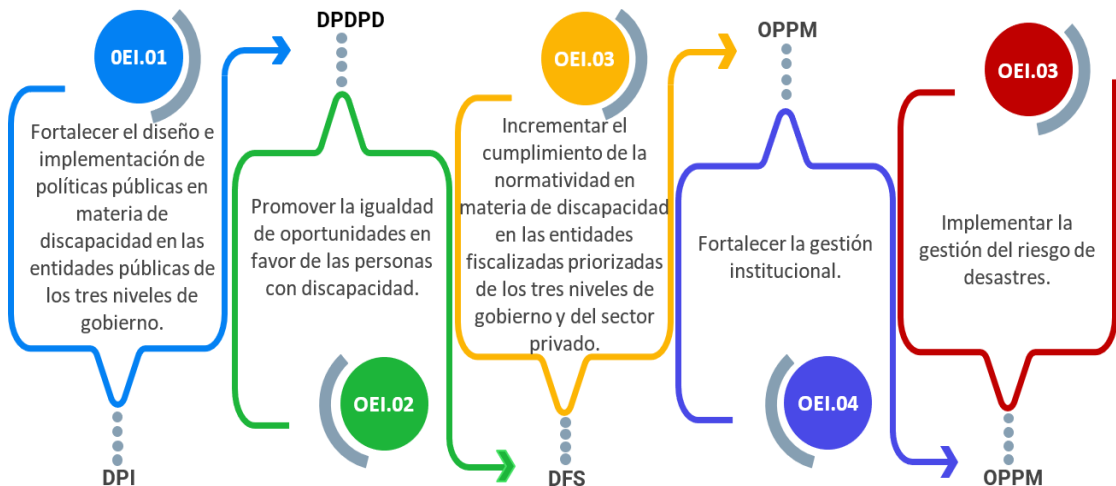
OEI.01

Fortalecer el diseño e implementación de políticas públicas en materia de discapacidad en las entidades públicas de los tres niveles de gobierno.

DPI

DPDPD

Promover la igualdad de oportunidades en favor de las personas con discapacidad.

OEI.02

OEI.03

Incrementar el cumplimiento de la normatividad en materia de discapacidad en las entidades fiscalizadas priorizadas de los tres niveles de gobierno y del sector privado.

DFS

OPPM

Fortalecer la gestión institucional.

OEI.04

OEI.03

Implementar la gestión del riesgo de desastres.

OPPM